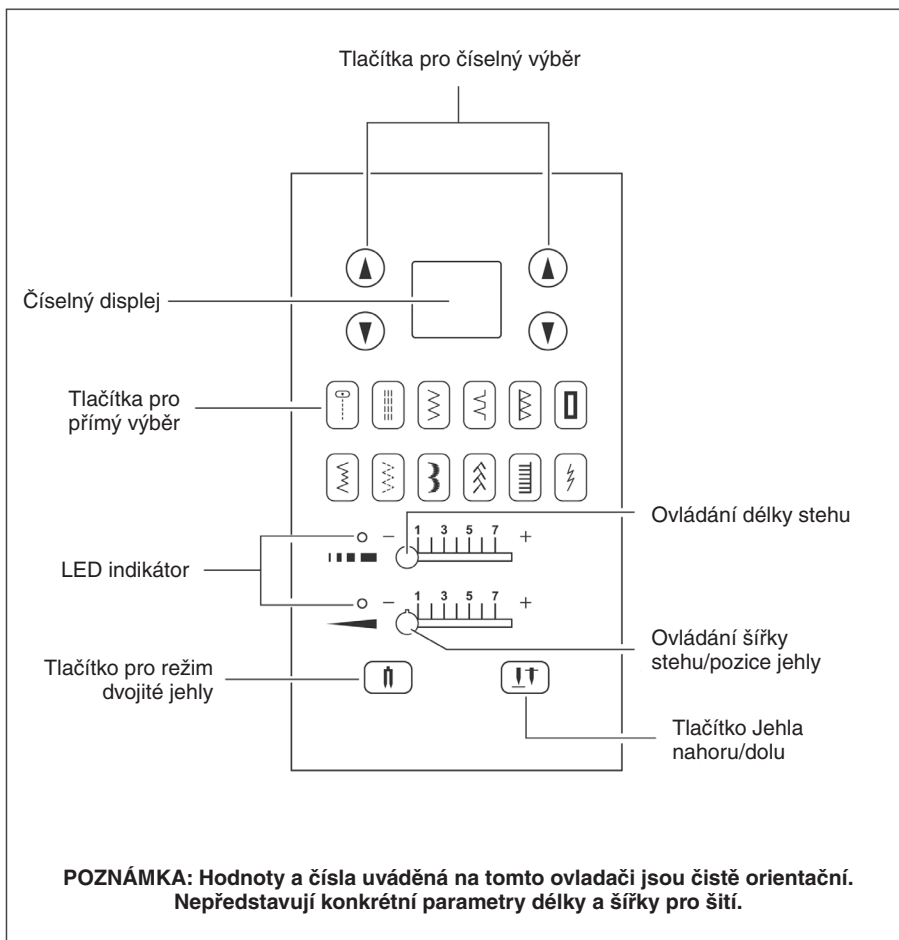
Tlačítka pro číselný výběr

Číselný displej

Tlačítka pro přímý výběr

Ovládání délky stehu

LED indikátor

– 1 3 5 7 +

– 1 3 5 7 +

Ovládání šířky stehu/pozice jehly

Tlačítko pro režim dvojité jehly

Tlačítko Jehla nahoru/dolu

POZNÁMKA: Hodnoty a čísla uváděná na tomto ovladači jsou čistě orientační. Nepředstavují konkrétní parametry délky a šířky pro šití.